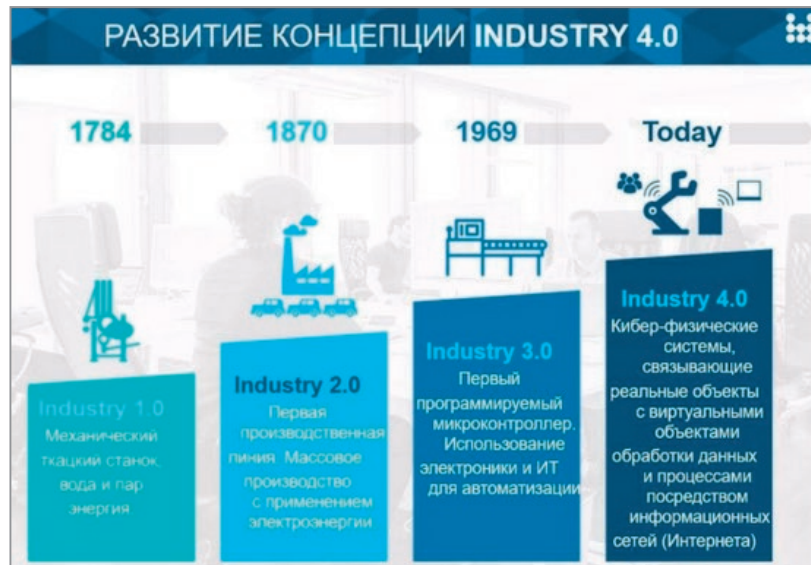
РАЗВИТИЕ КОНЦЕПЦИИ INDUSTRY 4.0

1784

1870

1969

Today

Industry 1.0
Механический ткацкий станок, вода и пар энергия

Industry 2.0
Первая производственная линия. Массовое производство с применением электроэнергии

Industry 3.0
Первый программируемый микроконтроллер. Использование электроники и ИТ для автоматизации

Industry 4.0
Кибер-физические системы, связывающие реальные объекты с виртуальными объектами обработки данных и процессами посредством информационных сетей (Интернета)